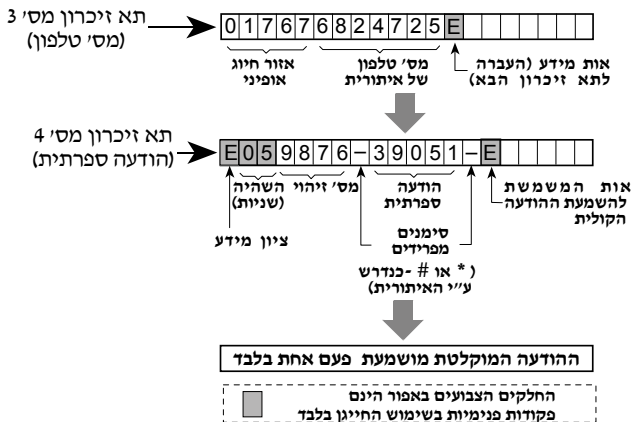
תא זיכרון מס׳ 3
(מס׳ טלפון)

| 0 | 1 | 7 | 6 | 7 | 6 | 8 | 2 | 4 | 7 | 2 | 5 | E | | | | | |
|---|---|---|---|---|---|---|---|---|---|---|---|---|---|---|---|---|---|

אזור חיוג
אופיני

מס׳ טלפון
של איתורית

אות מידע (העברה
לתא זיכרון הבא)

תא זיכרון מס׳ 4
(הודעה ספרתית)

| E | 0 | 5 | 9 | 8 | 7 | 6 | – | 3 | 9 | 0 | 5 | 1 | – | E | | | |
|---|---|---|---|---|---|---|---|---|---|---|---|---|---|---|---|---|---|

השהיה
(שניות)

מס׳ זיהוי

הודעה
ספרתית

אות המשמשת
להשמעת ההודעה
הקולית

ציון מידע

סימנים
מפרידים

( * או # -כנדרש
ע״י האיתורית)

ההודעה המוקלטת מושמעת פעם אחת בלבד

החלקים הצבועים באפור הינם
פקודות פנימיות בשימוש החייגן בלבד